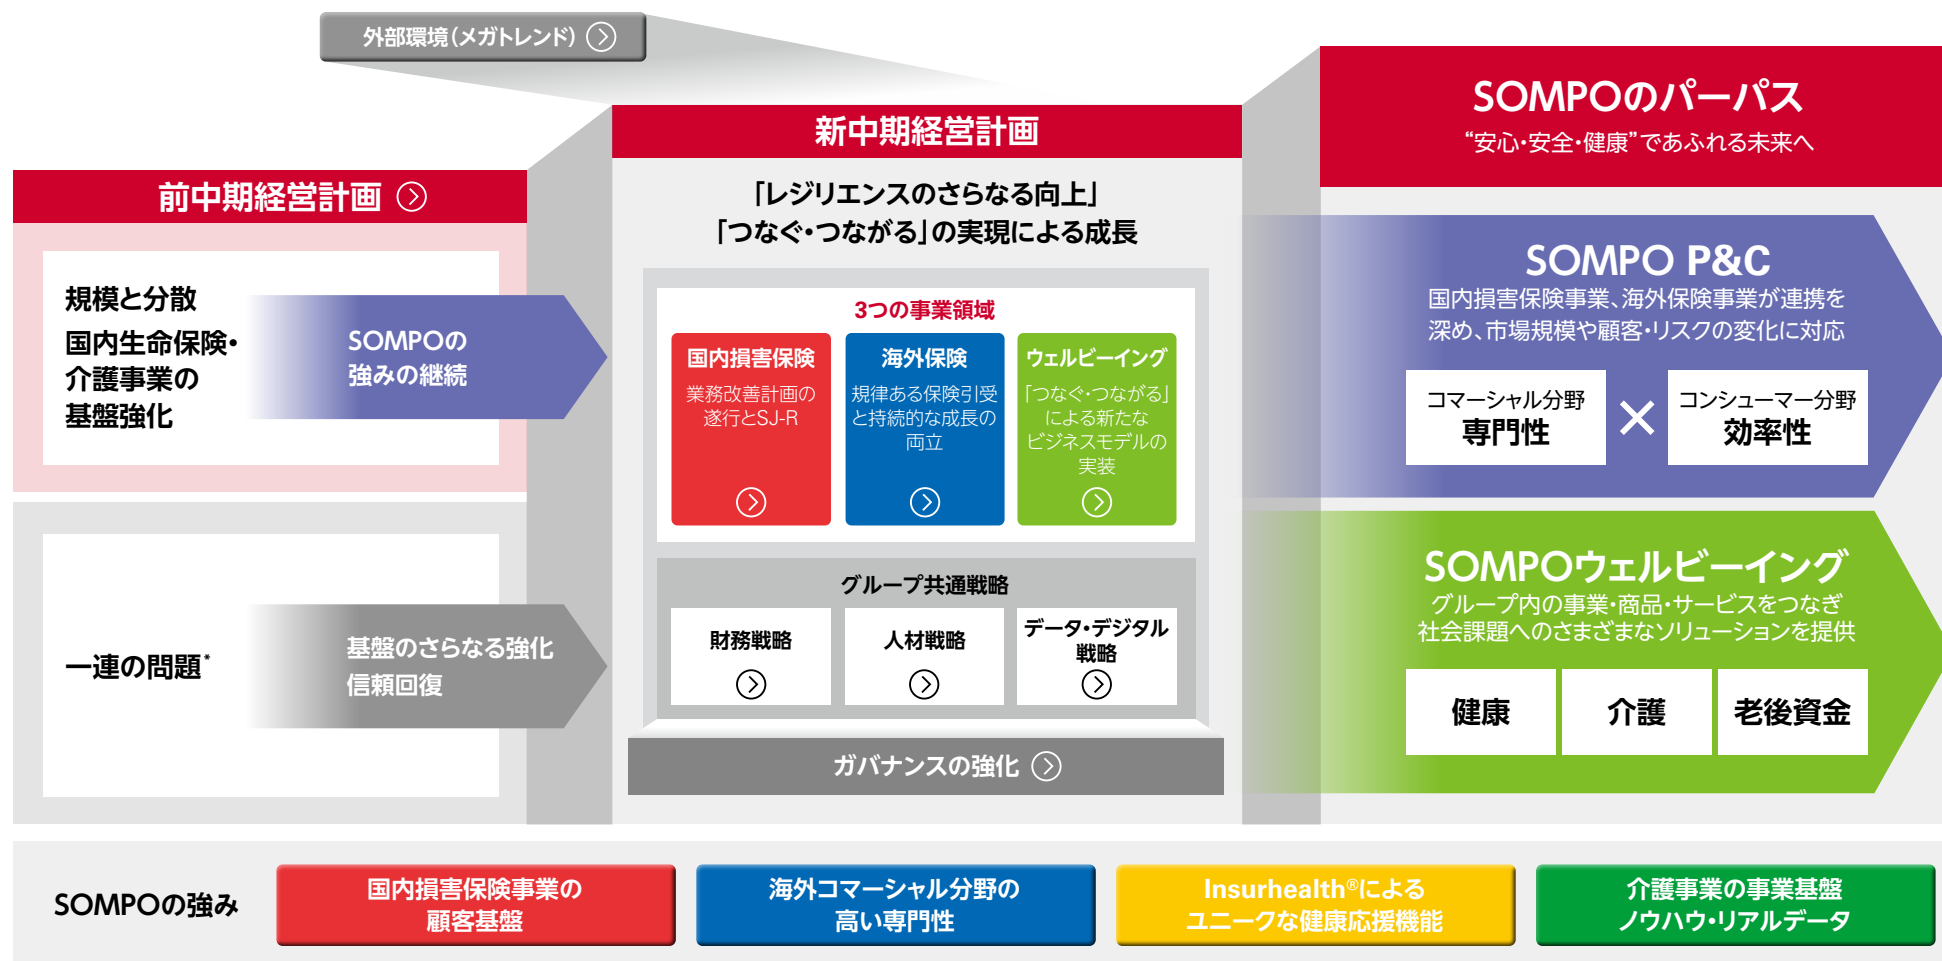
外部環境（メガトレンド）

前中期経営計画

規模と分散
国内生命保険・介護事業の基盤強化

SOMPOの強みの継続

一連の問題*

基盤のさらなる強化
信頼回復

新中期経営計画

「レジリエンスのさらなる向上」
「つなぐ・つながる」の実現による成長

3つの事業領域

国内損害保険
業務改善計画の遂行とSJ-R

海外保険
規律ある保険引受と持続的な成長の両立

ウェルビーイング
「つなぐ・つながる」による新たなビジネスモデルの実装

グループ共通戦略

財務戦略

人材戦略

データ・デジタル戦略

ガバナンスの強化

SOMPOのパーパス
"安心・安全・健康"であふれる未来へ

SOMPO P&C
国内損害保険事業、海外保険事業が連携を深め、市場規模や顧客・リスクの変化に対応

コマーシャル分野
専門性

×

コンシューマー分野
効率性

SOMPOウェルビーイング
グループ内の事業・商品・サービスをつなぎ社会課題へのさまざまなソリューションを提供

健康

介護

老後資金

SOMPOの強み

国内損害保険事業の顧客基盤

海外コマーシャル分野の高い専門性

Insurhealth®によるユニークな健康応援機能

介護事業の事業基盤
ノウハウ・リアルデータ